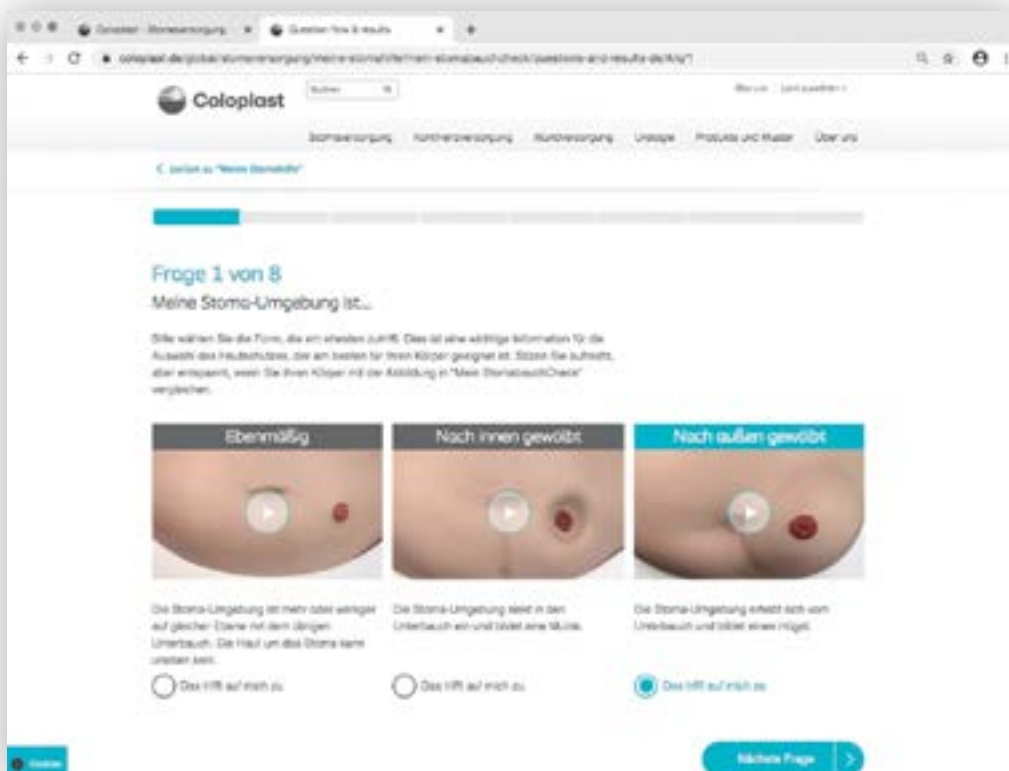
Coloplast - Stomaversorgung
Question flow & results
coloplast.de/global/stomaversorgung/meine-stomahilfe/mein-stomabauch-check/questions-and-results-de/#/q1
Coloplast
Suchen
Stomaversorgung
Kontinenzversorgung
Wundversorgung
Urologie
Produkte und Muster
Über uns
< zurück zu "Meine Stomahilfe"

Frage 1 von 8
Meine Stoma-Umgebung ist...

Bitte wählen Sie die Form, die am ehesten zutrifft. Dies ist eine wichtige Information für die Auswahl des Hautschutzes, der am besten für Ihren Körper geeignet ist. Sitzen Sie aufrecht, aber entspannt, wenn Sie Ihren Körper mit der Abbildung in "Mein StomabauchCheck" vergleichen.

Ebenmäßig
Nach innen gewölbt
Nach außen gewölbt

Die Stoma-Umgebung ist mehr oder weniger auf gleicher Ebene mit dem übrigen Unterbauch. Die Haut um das Stoma kann uneben sein.
Das trifft auf mich zu

Die Stoma-Umgebung sinkt in den Unterbauch ein und bildet eine Mulde.
Das trifft auf mich zu

Die Stoma-Umgebung erhebt sich vom Unterbauch und bildet einen Hügel.
Das trifft auf mich zu

Nächste Frage